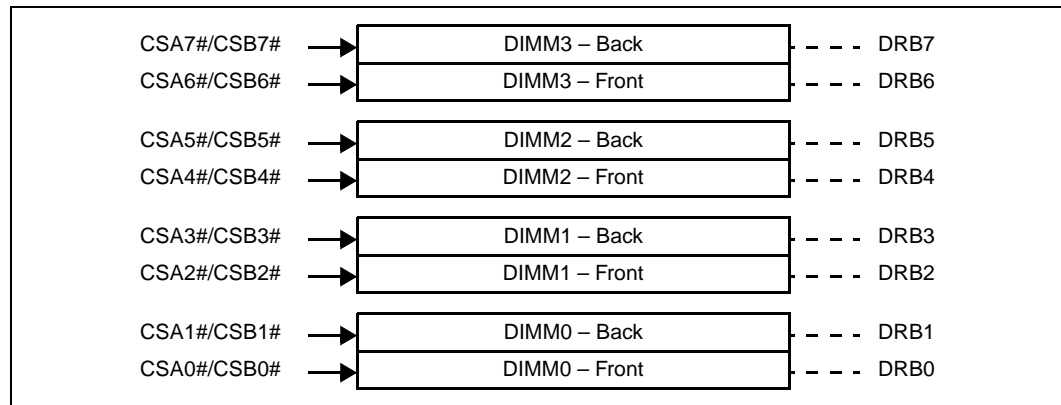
CSA7#/CSB7# DIMM3 – Back DRB7
CSA6#/CSB6# DIMM3 – Front DRB6

CSA5#/CSB5# DIMM2 – Back DRB5
CSA4#/CSB4# DIMM2 – Front DRB4

CSA3#/CSB3# DIMM1 – Back DRB3
CSA2#/CSB2# DIMM1 – Front DRB2

CSA1#/CSB1# DIMM0 – Back DRB1
CSA0#/CSB0# DIMM0 – Front DRB0